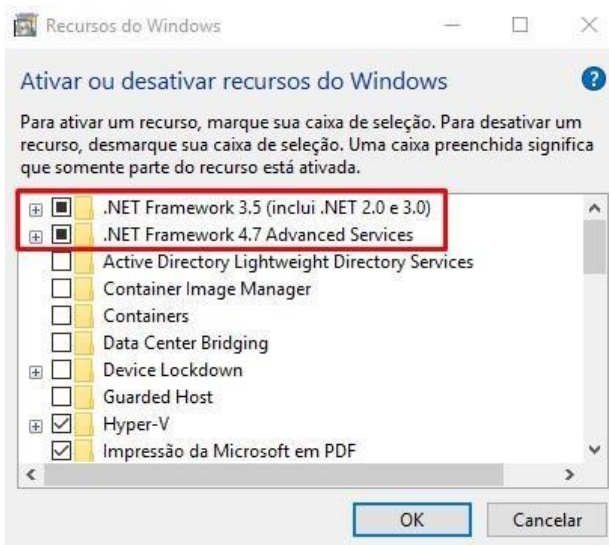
Recursos do Windows

Ativar ou desativar recursos do Windows

Para ativar um recurso, marque sua caixa de seleção. Para desativar um recurso, desmarque sua caixa de seleção. Uma caixa preenchida significa que somente parte do recurso está ativada.

.NET Framework 3.5 (inclui .NET 2.0 e 3.0)
.NET Framework 4.7 Advanced Services
Active Directory Lightweight Directory Services
Container Image Manager
Containers
Data Center Bridging
Device Lockdown
Guarded Host
Hyper-V
Impressão da Microsoft em PDF

OK
Cancelar